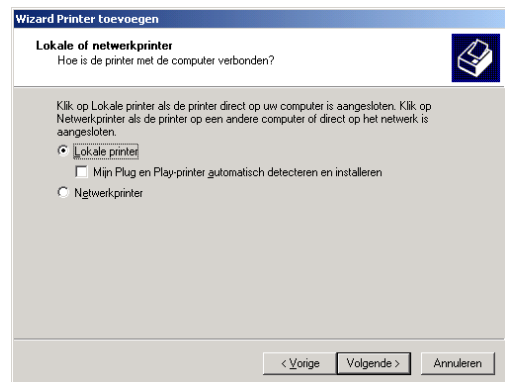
Wizard Printer toevoegen

Lokale of netwerkprinter
Hoe is de printer met de computer verbonden?

Klik op Lokale printer als de printer direct op uw computer is aangesloten. Klik op Netwerkprinter als de printer op een andere computer of direct op het netwerk is aangesloten.

Lokale printer

Mijn Plug en Play-printer automatisch detecteren en installeren

Netwerkprinter

< Vorige
Volgende >
Annuleren